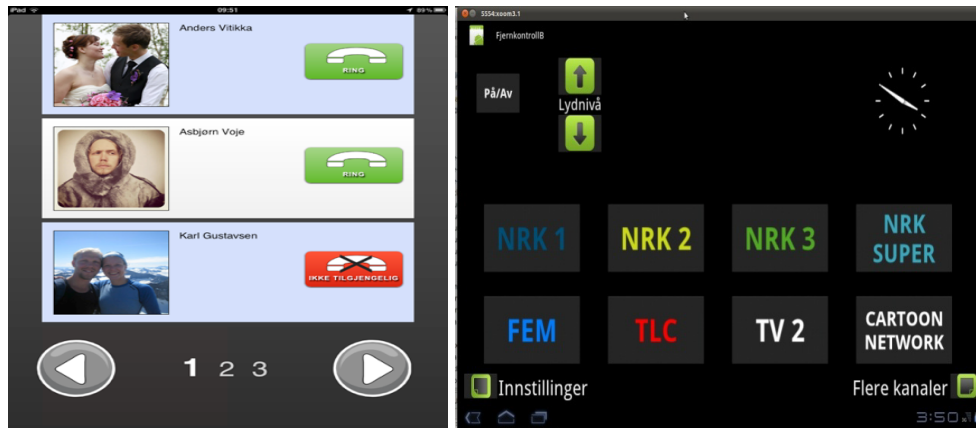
iPad 09:51 89%

Anders Vitikka

RING

Asbjørn Voje

RING

Karl Gustavsen

IKKE TILGJENGELIG

1 2 3

5554:xoom3.1

FjernkontrollB

På/Av

Lydnivå

NRK 1
NRK 2
NRK 3
NRK SUPER
FEM
TLC
TV 2
CARTOON NETWORK

Innstillinger

Flere kanaler

3:50